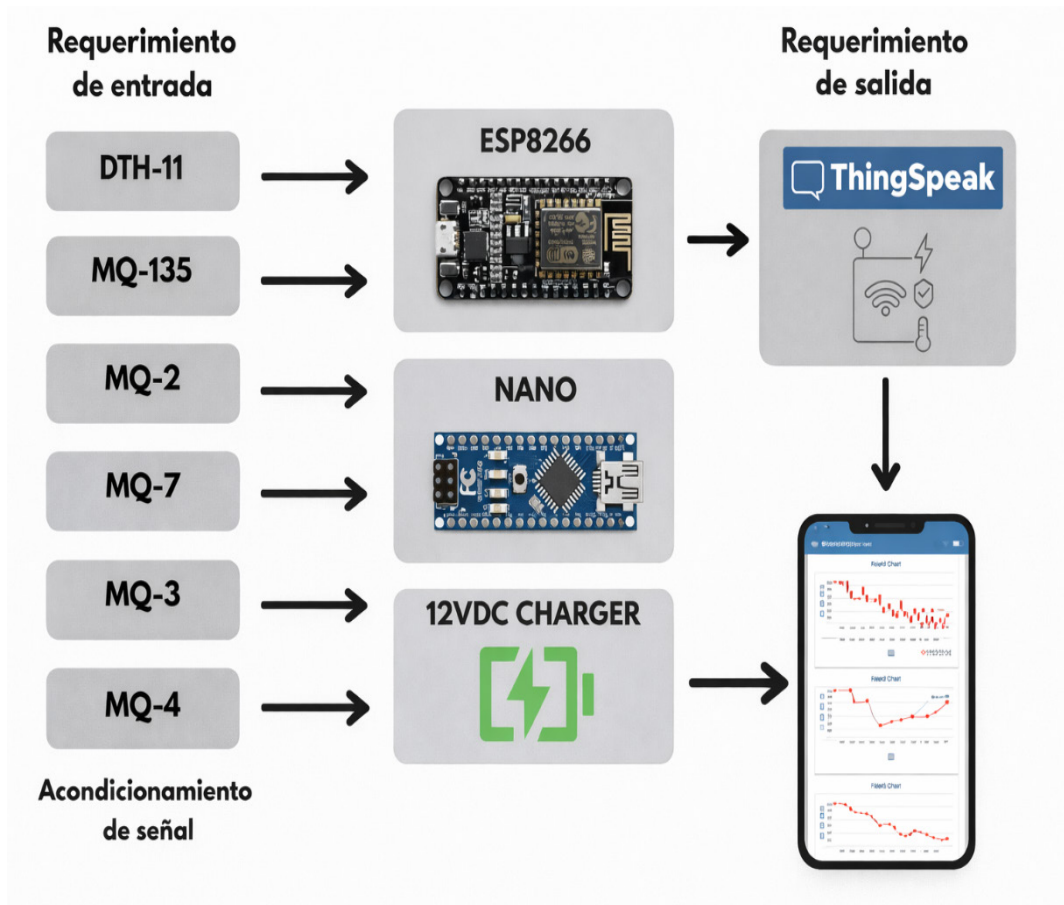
Requerimiento de entrada

Requerimiento de salida

DTH-11

MQ-135

MQ-2

MQ-7

MQ-3

MQ-4

Acondicionamiento de señal

ESP8266

NANO

12VDC CHARGER

ThingSpeak

Field1 Chart

Field1 Chart

Field1 Chart